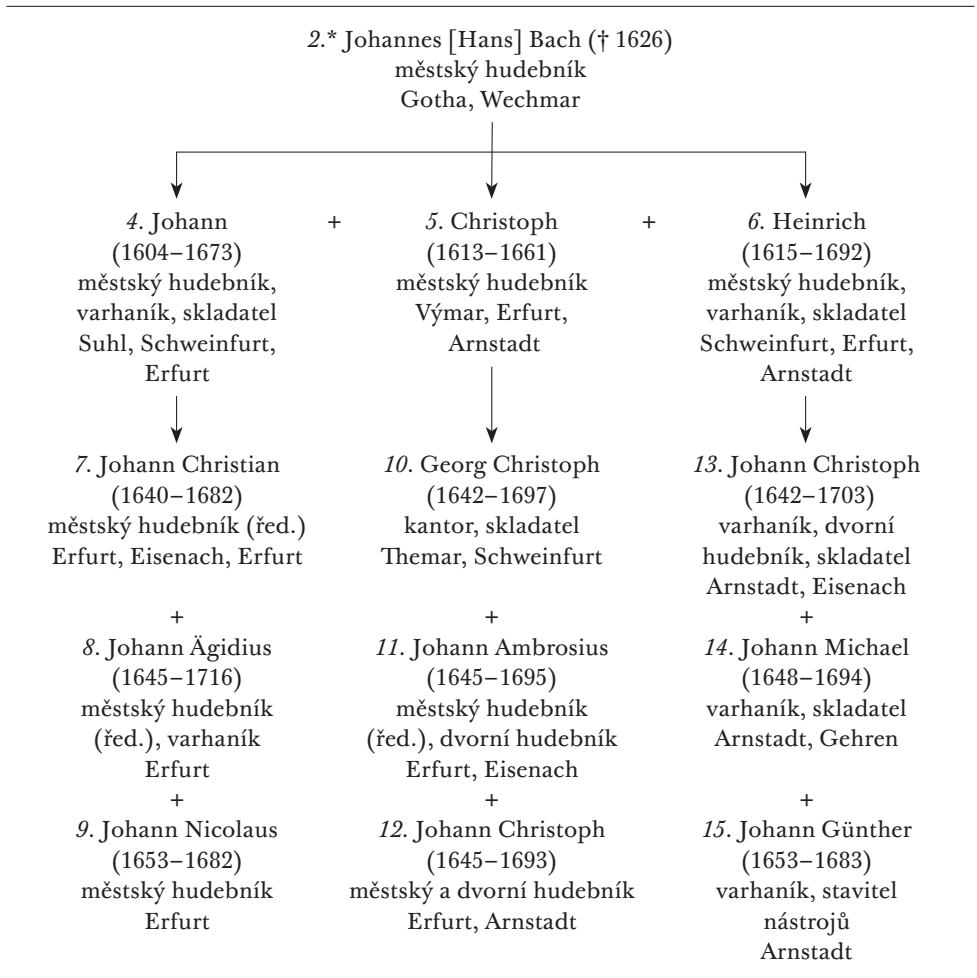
2.* Johannes [Hans] Bach († 1626)
městský hudebník
Gotha, Wechmar

4. Johann
(1604–1673)
městský hudebník, varhaník, skladatel
Suhl, Schweinfurt, Erfurt

+

5. Christoph
(1613–1661)
městský hudebník
Výmar, Erfurt, Arnstadt

+

6. Heinrich
(1615–1692)
městský hudebník, varhaník, skladatel
Schweinfurt, Erfurt, Arnstadt

7. Johann Christian
(1640–1682)
městský hudebník (řed.)
Erfurt, Eisenach, Erfurt
+
8. Johann Ägidius
(1645–1716)
městský hudebník (řed.), varhaník
Erfurt
+
9. Johann Nicolaus
(1653–1682)
městský hudebník
Erfurt

10. Georg Christoph
(1642–1697)
kantor, skladatel
Themar, Schweinfurt
+
11. Johann Ambrosius
(1645–1695)
městský hudebník (řed.), dvorní hudebník
Erfurt, Eisenach
+
12. Johann Christoph
(1645–1693)
městský a dvorní hudebník
Erfurt, Arnstadt

13. Johann Christoph
(1642–1703)
varhaník, dvorní hudebník, skladatel
Arnstadt, Eisenach
+
14. Johann Michael
(1648–1694)
varhaník, skladatel
Arnstadt, Gehren
+
15. Johann Günther
(1653–1683)
varhaník, stavitel nástrojů
Arnstadt